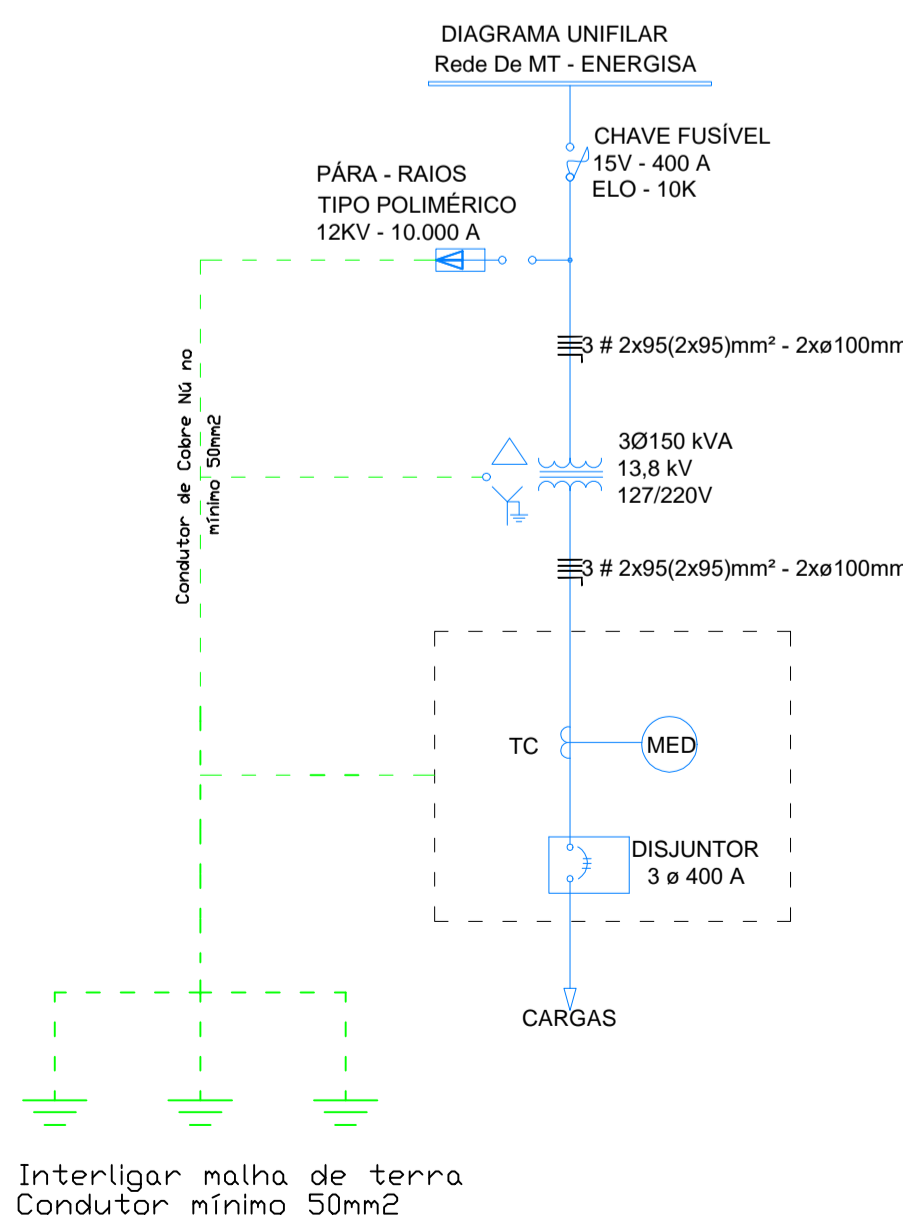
DIAGRAMA UNIFILAR
Rede De MT - ENERGISA

CHAVE FUSÍVEL
15V - 400 A
ELO - 10K

PÁRA - RAIOS
TIPO POLIMÉRICO
12KV - 10.000 A

3 # 2x95(2x95)mm² - 2xø100mm

Condutor de Cobre Nú no mínimo 50mm2

3Ø150 kVA
13,8 kV
127/220V

3 # 2x95(2x95)mm² - 2xø100mm

TC

MED

DISJUNTOR
3 ø 400 A

CARGAS

Interligar malha de terra
Condutor mínimo 50mm2